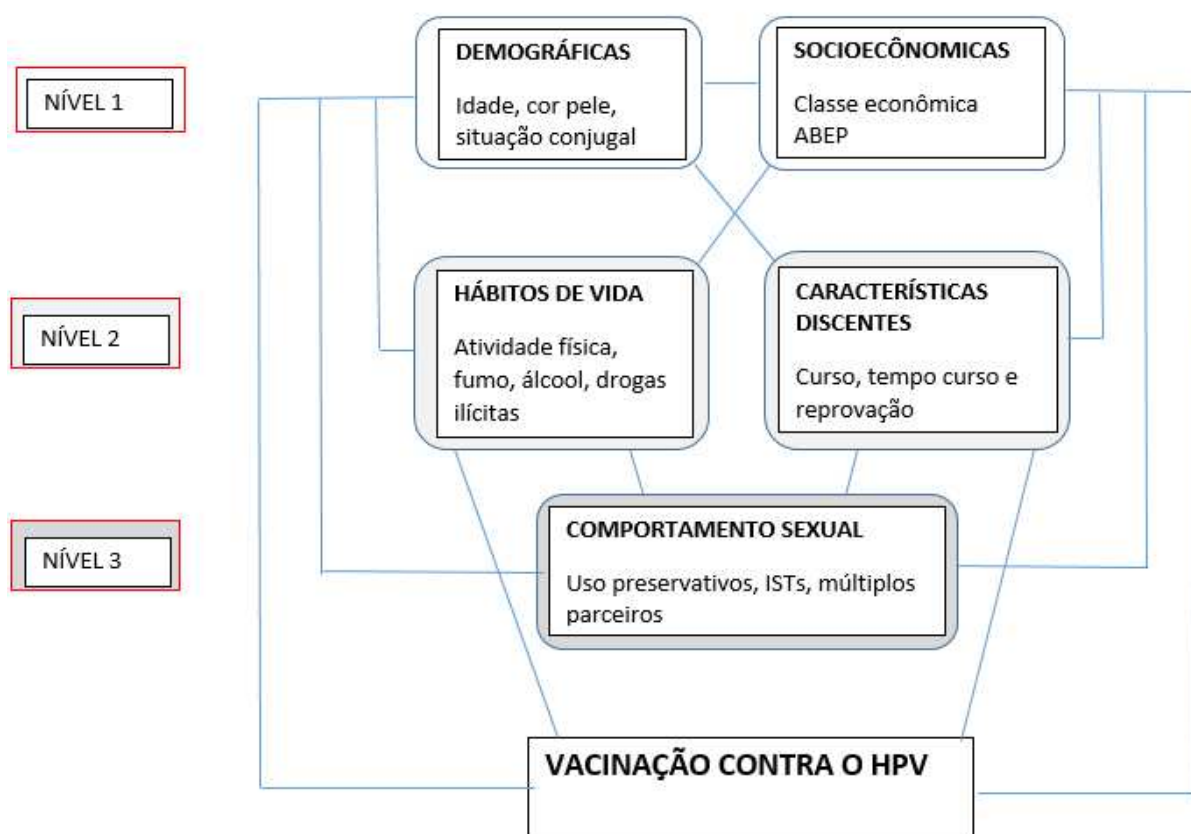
NÍVEL 1

DEMOGRÁFICAS

Idade, cor pele, situação conjugal

SOCIOECÔNOMICAS

Classe econômica ABEP

NÍVEL 2

HÁBITOS DE VIDA

Atividade física, fumo, álcool, drogas ilícitas

CARACTERÍSTICAS DISCENTES

Curso, tempo curso e reprovação

NÍVEL 3

COMPORTAMENTO SEXUAL

Uso preservativos, ISTs, múltiplos parceiros

VACINAÇÃO CONTRA O HPV